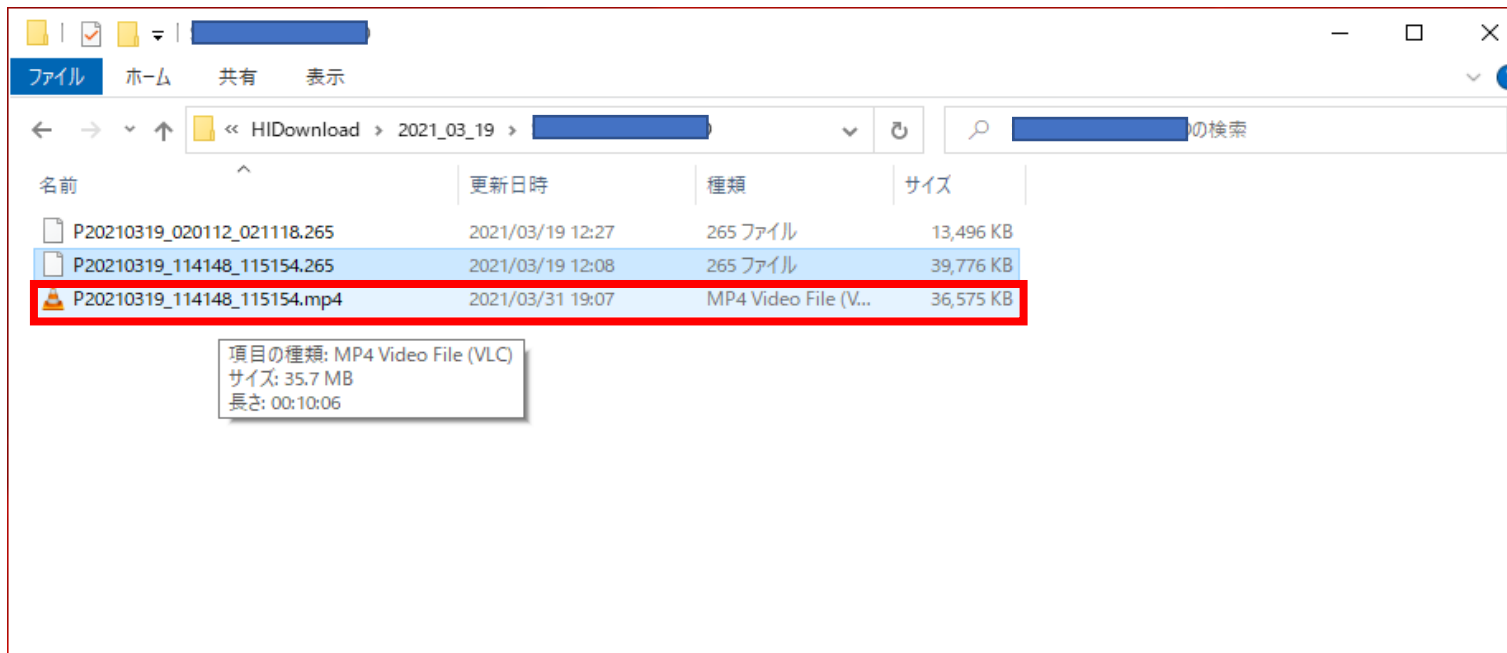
ファイル ホーム 共有 表示

« HIDownload > 2021_03_19 > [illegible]

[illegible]の検索

| 名前 | 更新日時 | 種類 | サイズ |
|---|---|---|---|
| P20210319_020112_021118.265 | 2021/03/19 12:27 | 265 ファイル | 13,496 KB |
| P20210319_114148_115154.265 | 2021/03/19 12:08 | 265 ファイル | 39,776 KB |
| P20210319_114148_115154.mp4 | 2021/03/31 19:07 | MP4 Video File (V... | 36,575 KB |

項目の種類: MP4 Video File (VLC)
サイズ: 35.7 MB
長さ: 00:10:06